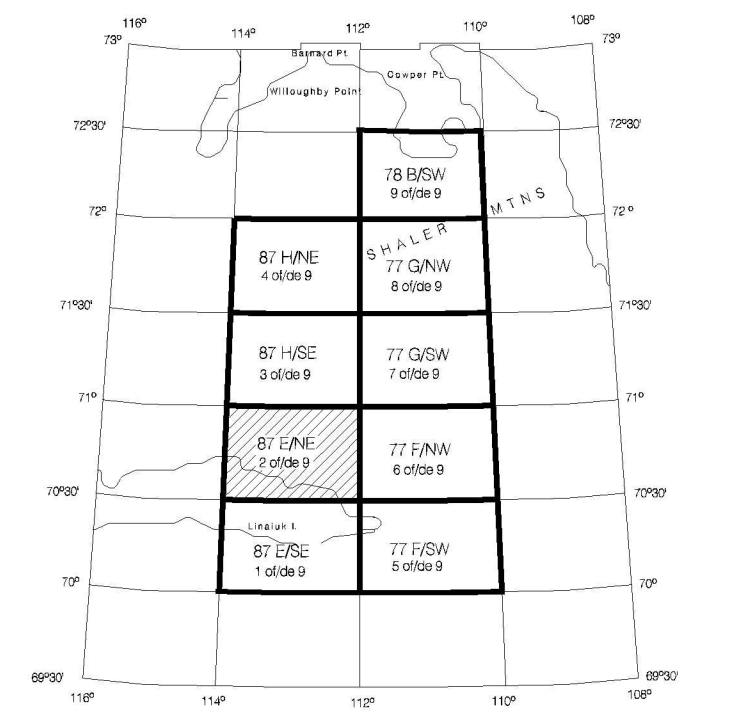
116° 114° 112° 110° 108°

73° 73°

Barnard Pt.

Cowper Pt.

Willoughby Point

72°30' 72°30'

78 B/SW
9 of/de 9

MTNS

72° 72°

SHALER

87 H/NE
4 of/de 9

77 G/NW
8 of/de 9

71°30' 71°30'

87 H/SE
3 of/de 9

77 G/SW
7 of/de 9

71° 71°

87 E/NE
2 of/de 9

77 F/NW
6 of/de 9

70°30' 70°30'

Linaiuk I.

87 E/SE
1 of/de 9

77 F/SW
5 of/de 9

70° 70°

69°30' 69°30'

116° 114° 112° 110° 108°